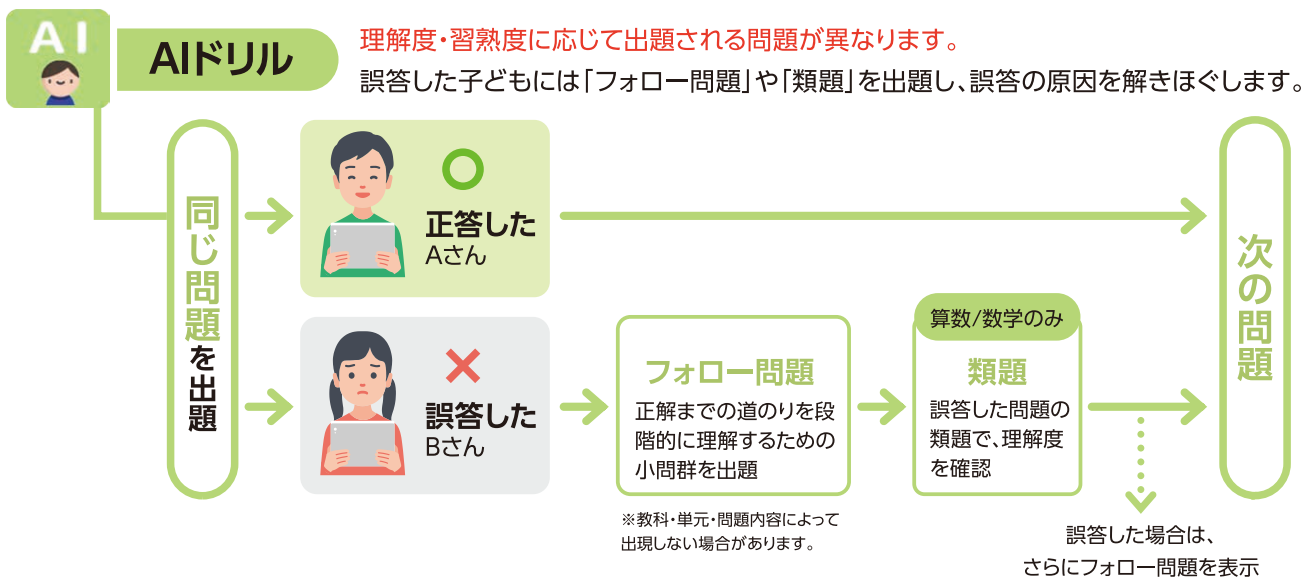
AI

AIドリル

理解度・習熟度に応じて出題される問題が異なります。
誤答した子どもには「フォロー問題」や「類題」を出題し、誤答の原因を解きほぐします。

同じ問題を出題

正答した
Aさん

誤答した
Bさん

フォロー問題
正解までの道のりを段階的に理解するための小問群を出題

※教科・単元・問題内容によって出現しない場合があります。

算数/数学のみ
類題
誤答した問題の類題で、理解度を確認

誤答した場合は、
さらにフォロー問題を表示

次の問題